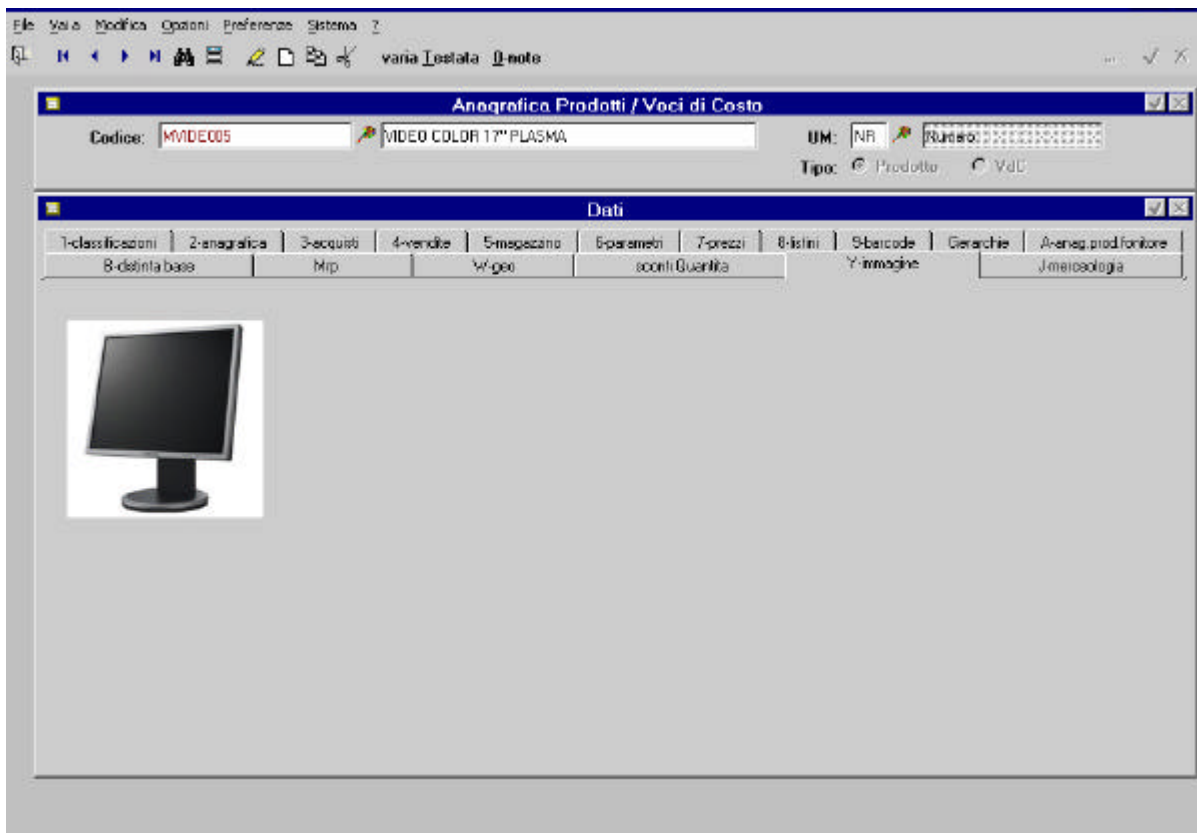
File Vai a Modifica Opzioni Preferenze Sistema ?

varia Testata 0-note

Anagrafica Prodotti / Voci di Costo

Codice: MVIDE005 VIDEO COLOR 17" PLASMA UM: NR Numero

Tipo: Prodotto VdC

Dati

1-classificazioni | 2-anagrafica | 3-acquisti | 4-vendite | 5-magazzino | 6-parametri | 7-prezzi | 8-listini | 9-barcode | Gerarchie | A-anag.prod.fornitore

B-distinta base | Mrp | W-geo | sconti Quantita | Y-immagine | J-merceologia